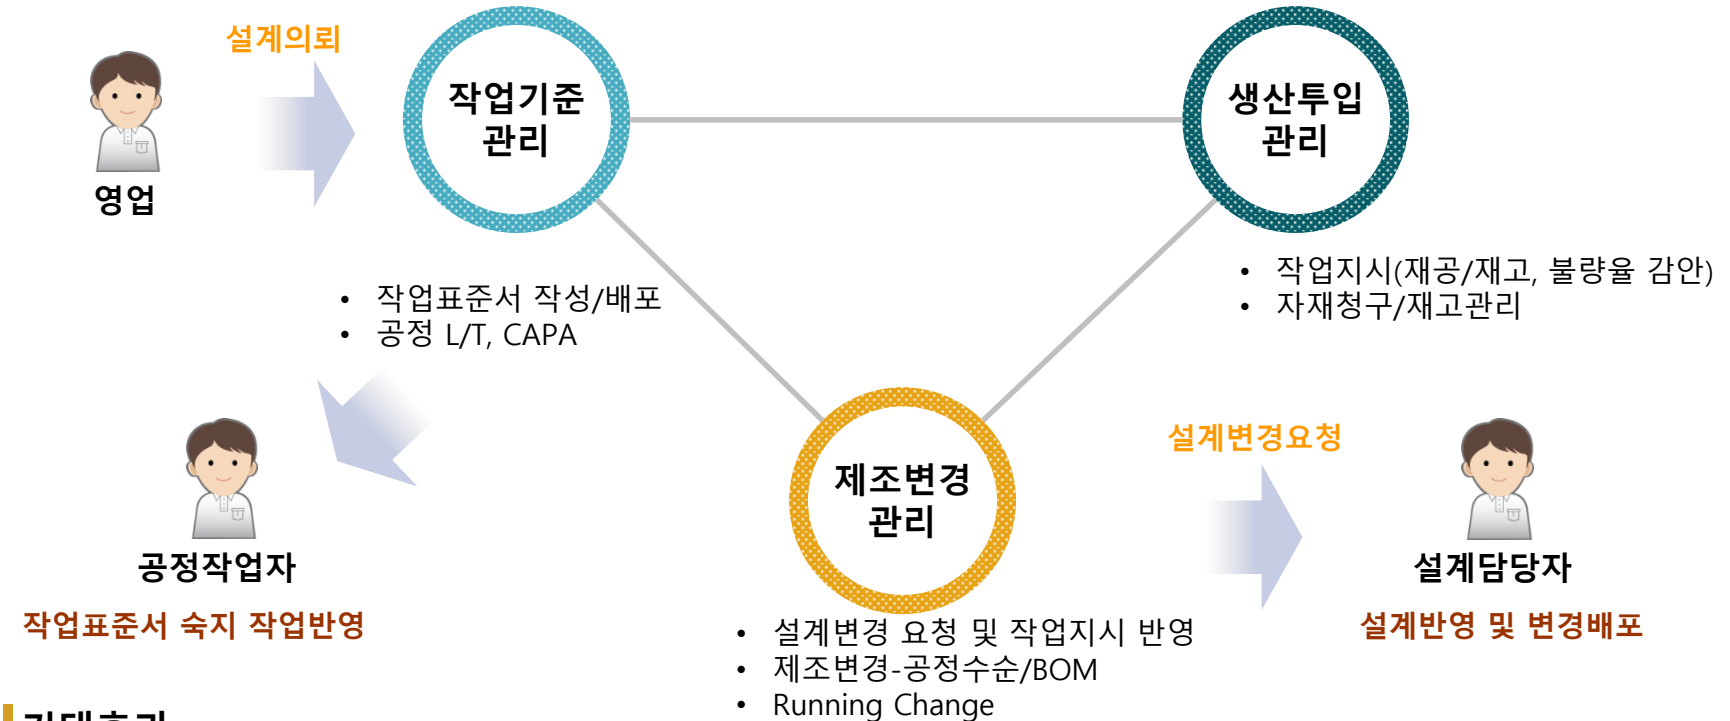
설계의뢰

영업

작업기준
관리

생산투입
관리

• 작업표준서 작성/배포
• 공정 L/T, CAPA

• 작업지시(재공/재고, 불량율 감안)
• 자재청구/재고관리

공정작업자

작업표준서 숙지 작업반영

제조변경
관리

설계변경요청

설계담당자

설계반영 및 변경배포

• 설계변경 요청 및 작업지시 반영
• 제조변경-공정수순/BOM
• Running Change

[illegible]